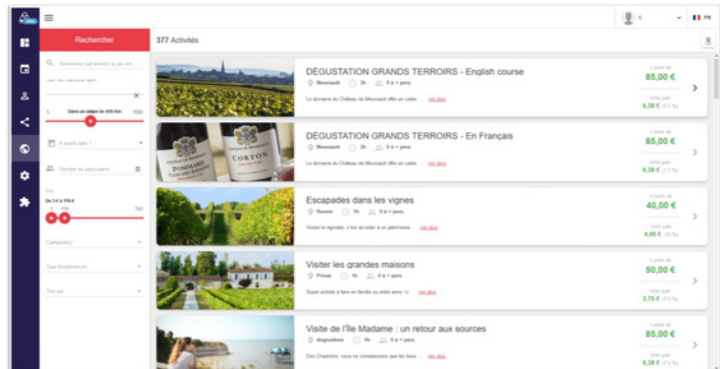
Rechercher

377 Activités

Rechercher par activité ou par vol...

Lieu, site, viticulteur, région...

Dans un rayon de 450 Km

À quelle date ?

Nombre de participants

Prix

De 0 € à 700 €

Catégorie(s)

Type d'expériences

Trier par

C.

FR

DÉGUSTATION GRANDS TERROIRS - English course

Meursault 2h 0 à ∞ pers.

Le domaine du Château de Meursault offre un cadre ... voir plus

À partir de
85,00 €

Votre gain
6,38 € (7,5 %)

DÉGUSTATION GRANDS TERROIRS - En Français

Meursault 2h 0 à ∞ pers.

Le domaine du Château de Meursault offre un cadre ... voir plus

À partir de
85,00 €

Votre gain
6,38 € (7,5 %)

Escapades dans les vignes

Rauzan 1h 0 à ∞ pers.

Visitez le vignoble, c'est accéder à un patrimoine ... voir plus

À partir de
40,00 €

Votre gain
4,00 € (10 %)

Visiter les grandes maisons

Privas 1h 0 à ∞ pers.

Super activité à faire en famille ou entre amis ! U... voir plus

À partir de
50,00 €

Votre gain
3,75 € (7,5 %)

Visite de l'Île Madame : un retour aux sources

Angoulême 0h 0 à ∞ pers.

Des Charentes, nous ne connaissons que les beaux ... voir plus

À partir de
85,00 €

Votre gain
6,38 € (7,5 %)